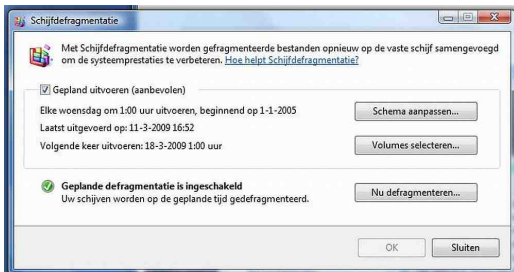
Schijfdefragmentatie

Met Schijfdefragmentatie worden gefragmenteerde bestanden opnieuw op de vaste schijf samengevoegd om de systeemprestaties te verbeteren. Hoe helpt Schijfdefragmentatie?

Gepland uitvoeren (aanbevolen)

Elke woensdag om 1:00 uur uitvoeren, beginnend op 1-1-2005

Schema aanpassen...

Laatst uitgevoerd op: 11-3-2009 16:52

Volgende keer uitvoeren: 18-3-2009 1:00 uur

Volumes selecteren...

Geplande defragmentatie is ingeschakeld
Uw schijven worden op de geplande tijd gedefragmenteerd.

Nu defragmenteren...

OK

Sluiten